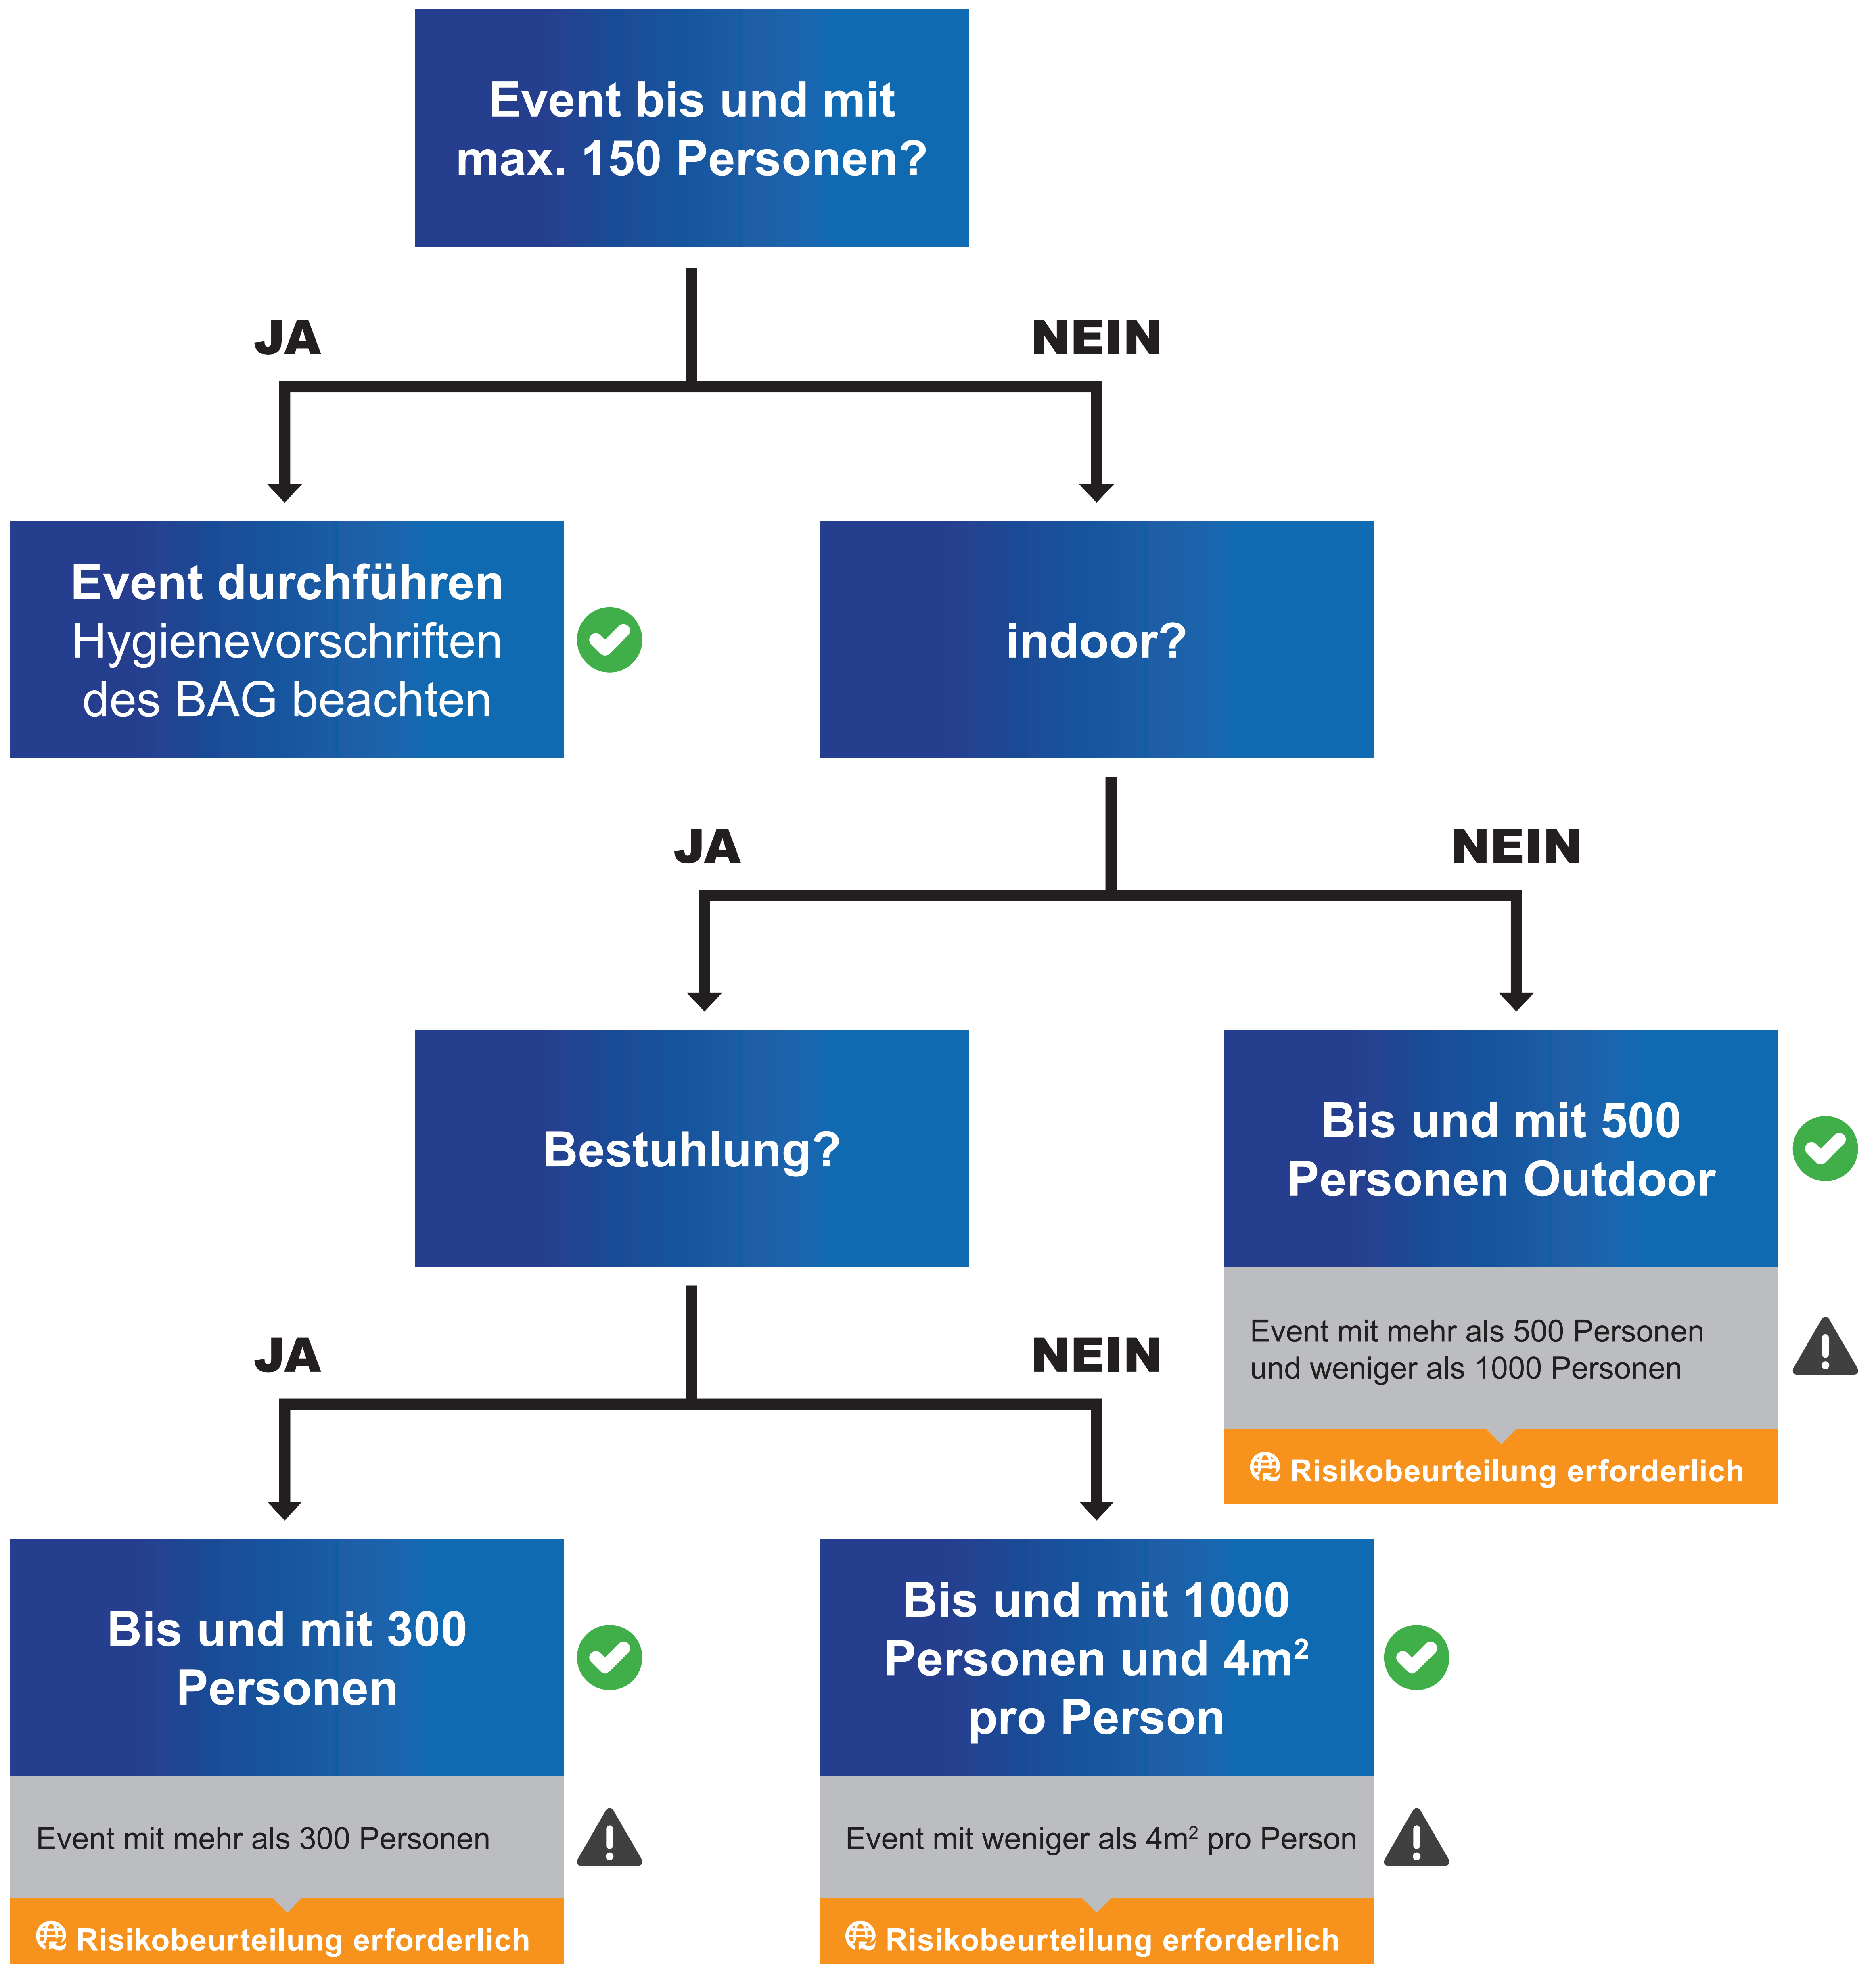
Event bis und mit max. 150 Personen?

JA

NEIN

Event durchführen
Hygienevorschriften des BAG beachten

indoor?

JA

NEIN

Bestuhlung?

Bis und mit 500 Personen Outdoor

Event mit mehr als 500 Personen und weniger als 1000 Personen

Risikobeurteilung erforderlich

JA

NEIN

Bis und mit 300 Personen

Event mit mehr als 300 Personen

Risikobeurteilung erforderlich

Bis und mit 1000 Personen und $4m^2$ pro Person

Event mit weniger als $4m^2$ pro Person

Risikobeurteilung erforderlich